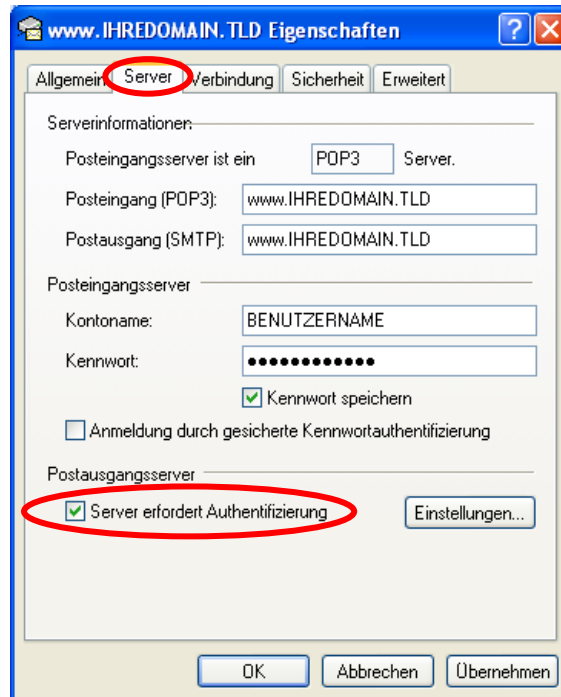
www.IHREDOMAIN.TLD Eigenschaften

?

Allgemein Server Verbindung Sicherheit Erweitert

Serverinformationen

Posteingangsserver ist ein POP3 Server.

Posteingang (POP3): www.IHREDOMAIN.TLD

Postausgang (SMTP): www.IHREDOMAIN.TLD

Posteingangsserver

Kontoname: BENUTZERNAME

Kennwort: ●●●●●●●●●●●●

Kennwort speichern

Anmeldung durch gesicherte Kennwortauthentifizierung

Postausgangsserver

Server erfordert Authentifizierung

Einstellungen...

OK Abbrechen Übernehmen